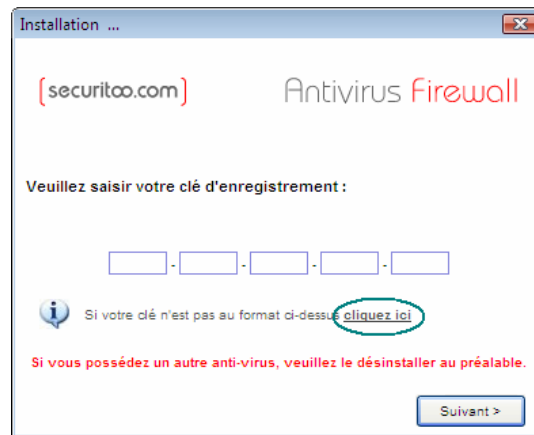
Installation ...

[securitoo.com]

Antivirus Firewall

Veuillez saisir votre clé d'enregistrement :

- - - -

Si votre clé n'est pas au format ci-dessus cliquez ici

Si vous possédez un autre anti-virus, veuillez le désinstaller au préalable.

Suivant >